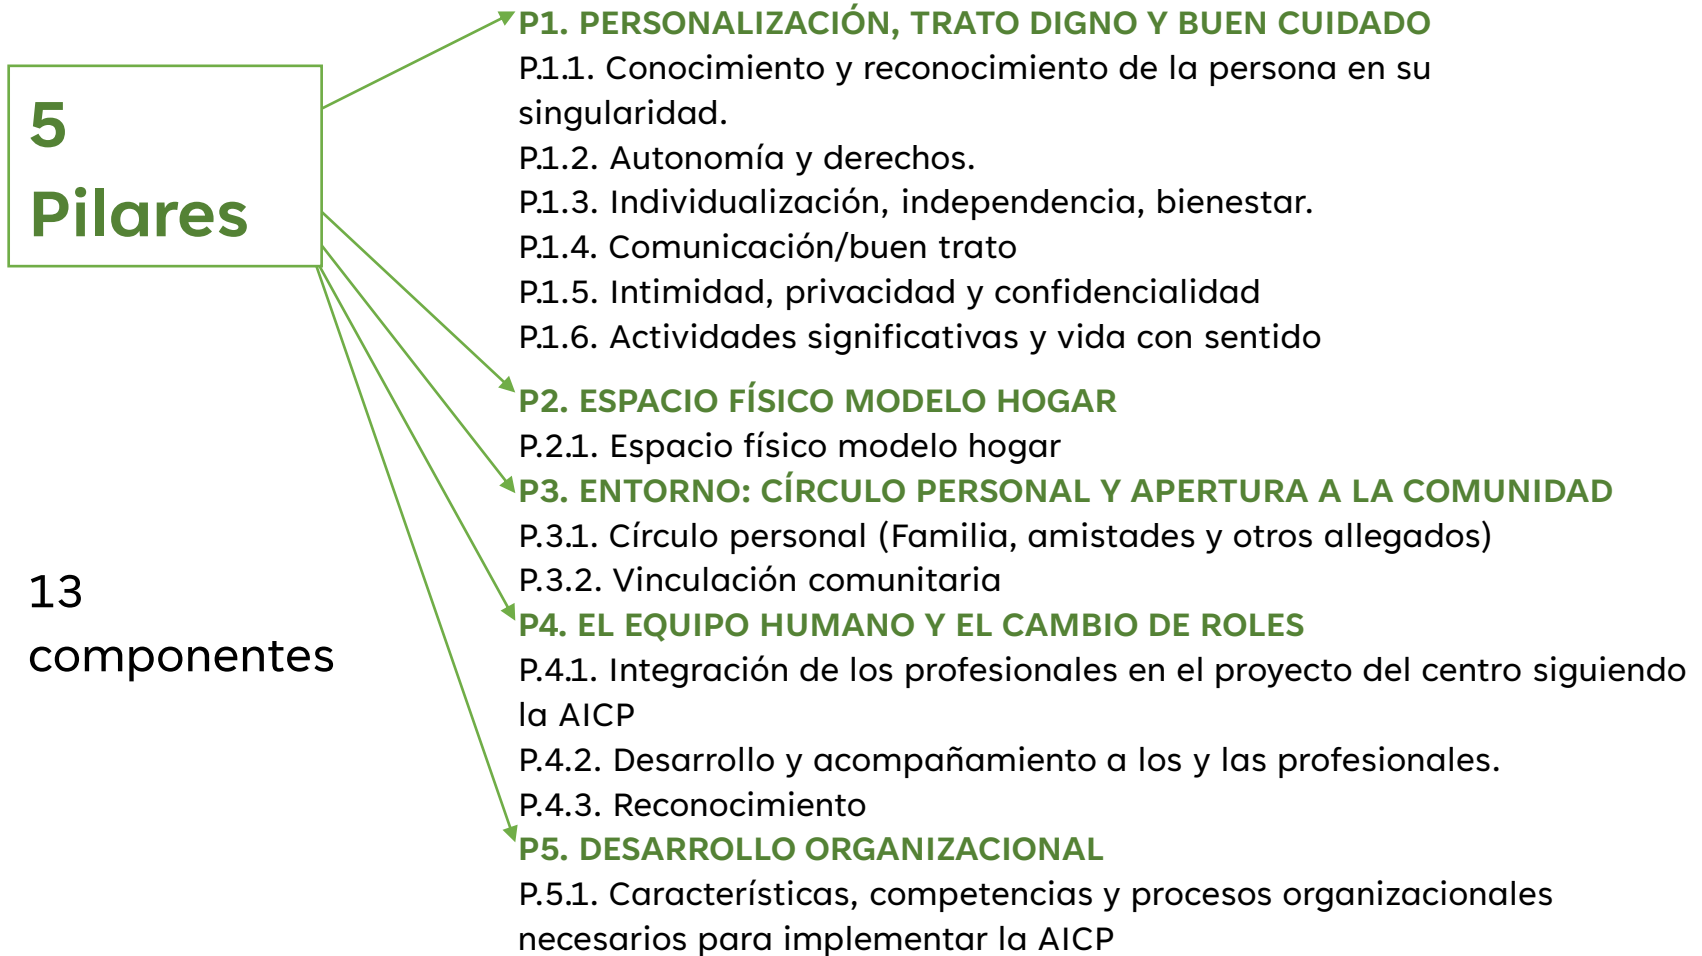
5
Pilares

13
componentes

P1. PERSONALIZACIÓN, TRATO DIGNO Y BUEN CUIDADO
P.1.1. Conocimiento y reconocimiento de la persona en su singularidad.
P.1.2. Autonomía y derechos.
P.1.3. Individualización, independencia, bienestar.
P.1.4. Comunicación/buen trato
P.1.5. Intimidad, privacidad y confidencialidad
P.1.6. Actividades significativas y vida con sentido

P2. ESPACIO FÍSICO MODELO HOGAR
P.2.1. Espacio físico modelo hogar
P3. ENTORNO: CÍRCULO PERSONAL Y APERTURA A LA COMUNIDAD
P.3.1. Círculo personal (Familia, amistades y otros allegados)
P.3.2. Vinculación comunitaria
P4. EL EQUIPO HUMANO Y EL CAMBIO DE ROLES
P.4.1. Integración de los profesionales en el proyecto del centro siguiendo la AICP
P.4.2. Desarrollo y acompañamiento a los y las profesionales.
P.4.3. Reconocimiento
P5. DESARROLLO ORGANIZACIONAL
P.5.1. Características, competencias y procesos organizacionales necesarios para implementar la AICP